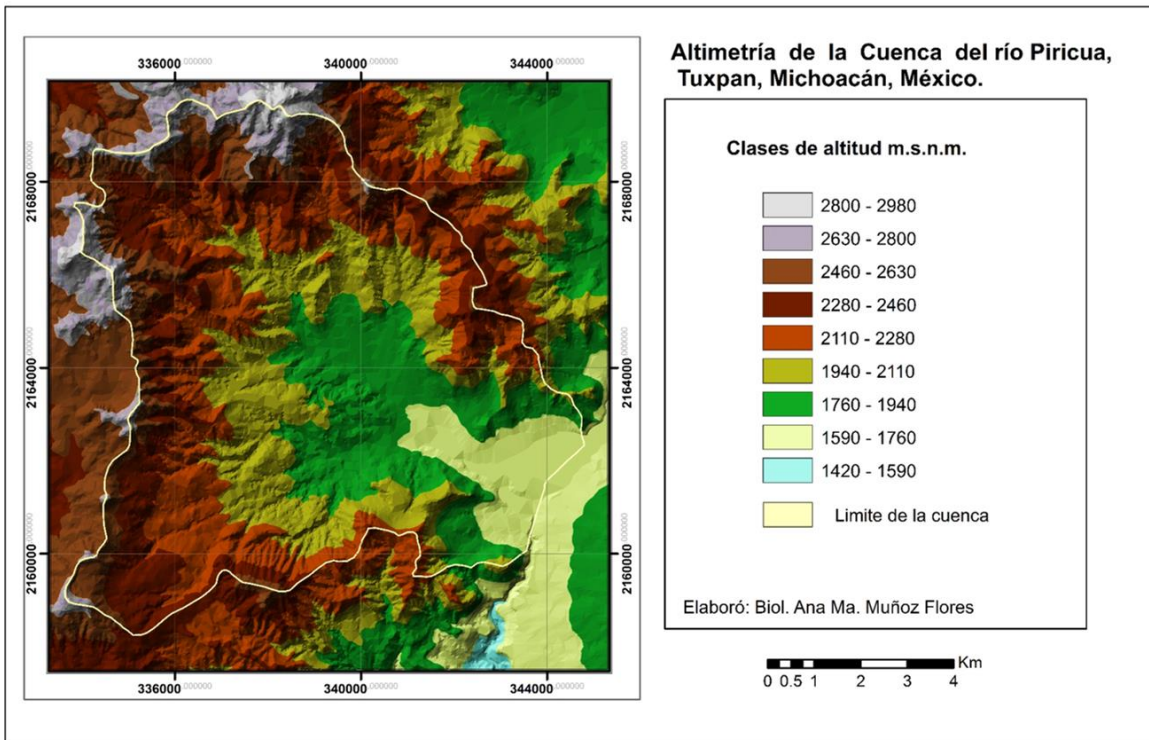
336000.000000 340000.000000 344000.000000

2168000.000000 2164000.000000 2160000.000000

2168000.000000 2164000.000000 2160000.000000

336000.000000 340000.000000 344000.000000

Altimetría de la Cuenca del río Piricua, Tuxpan, Michoacán, México.

Clases de altitud m.s.n.m.

2800 - 2980
2630 - 2800
2460 - 2630
2280 - 2460
2110 - 2280
1940 - 2110
1760 - 1940
1590 - 1760
1420 - 1590

Limite de la cuenca

Elaboró: Biol. Ana Ma. Muñoz Flores

Km
0 0.5 1 2 3 4